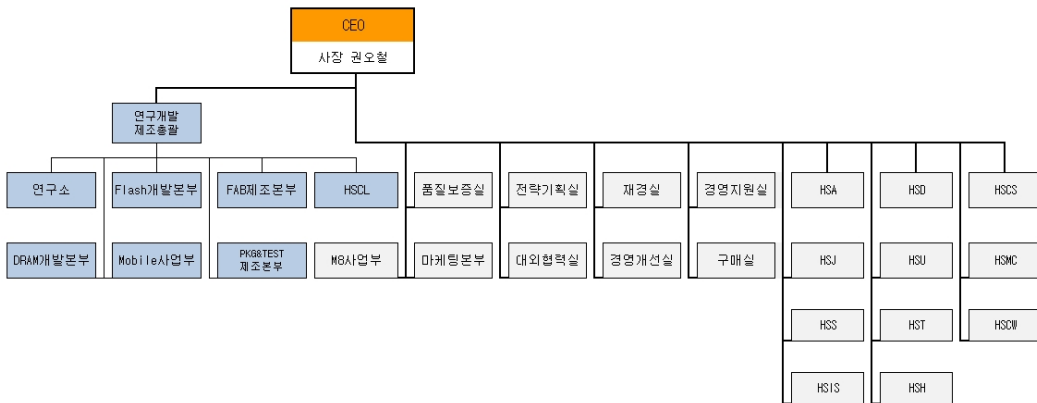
CEO
사장 권오철

연구개발 제조총괄

연구소
DRAM개발본부

Flash개발본부
Mobile사업부

FAB제조본부
PKG&TEST 제조본부

HSCL
M8사업부

품질보증실
마케팅본부

전략기획실
대외협력실

재경실
경영개선실

경영지원실
구매실

HSA
HSJ
HSS
HSIS

HSD
HSU
HST
HSH

HSCS
HSMC
HSCW